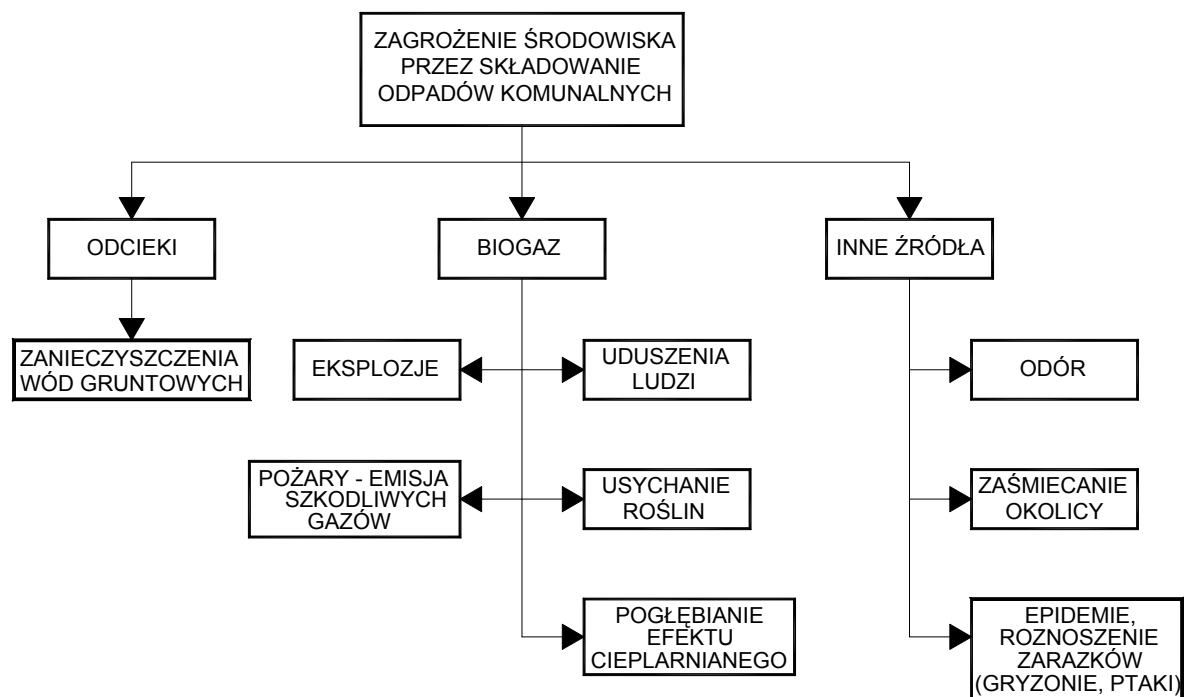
ZAGROŻENIE ŚRODOWISKA PRZEZ SKŁADOWANIE ODPADÓW KOMUNALNYCH

ODCIEKI

BIOGAZ

INNE ŹRÓDŁA

ZANIECZYSZCZENIA WÓD GRUNTOWYCH

EKSPLOZJE

UDUSZENIA LUDZI

ODÓR

POŻARY - EMISJA SZKODLIWYCH GAZÓW

USYCHANIE ROŚLIN

ZAŚMIECANIE OKOLICY

POGŁĘBIANIE EFEKTU CIEPLARNIANEGO

EPIDEMIE, ROZNOSZENIE ZARAZKÓW (GRYZONIE, PTAKI)